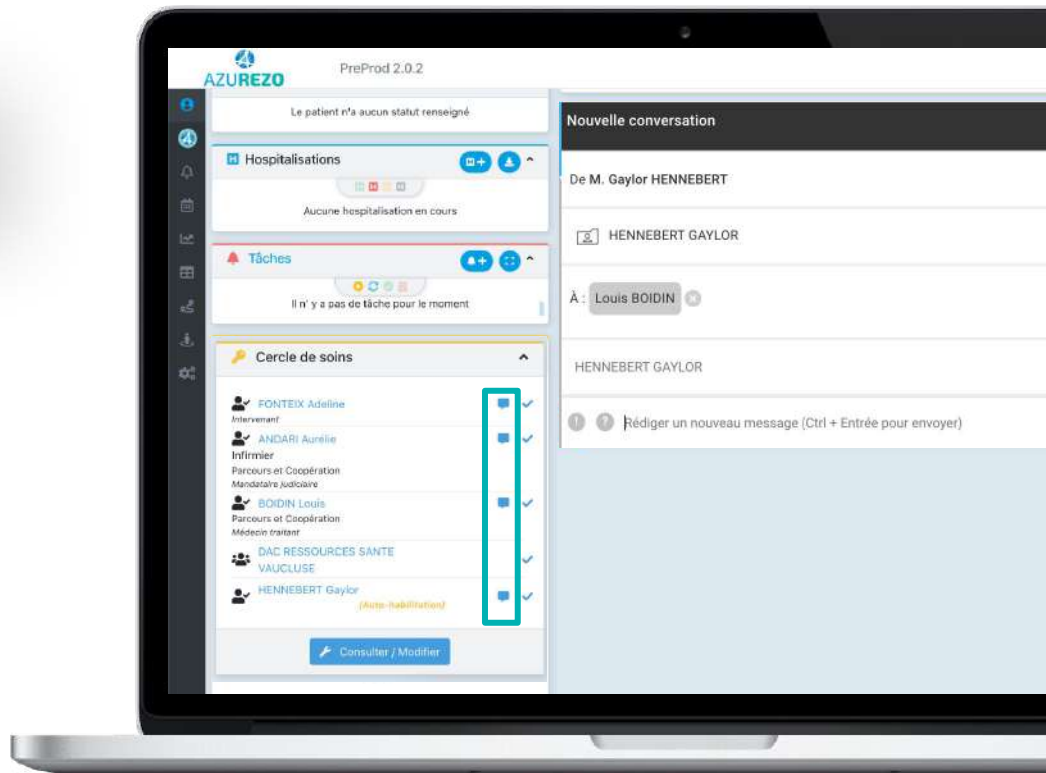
AZUREZO PreProd 2.0.2

Le patient n'a aucun statut renseigné

Hospitalisations

Aucune hospitalisation en cours

Tâches

Il n' y a pas de tâche pour le moment

Cercle de soins

FONTEIX Adeline
Intervenant

ANDARI Aurélie
Infirmier
Parcours et Coopération
Mandataire judiciaire

BOIDIN Louis
Parcours et Coopération
Médecin traitant

DAC RESSOURCES SANTE VAUCLUSE

HENNEBERT Gaylor
(Auto-habilitation)

Consulter / Modifier

Nouvelle conversation

De M. Gaylor HENNEBERT

HENNEBERT GAYLOR

À : Louis BOIDIN

HENNEBERT GAYLOR

Rédiger un nouveau message (Ctrl + Entrée pour envoyer)